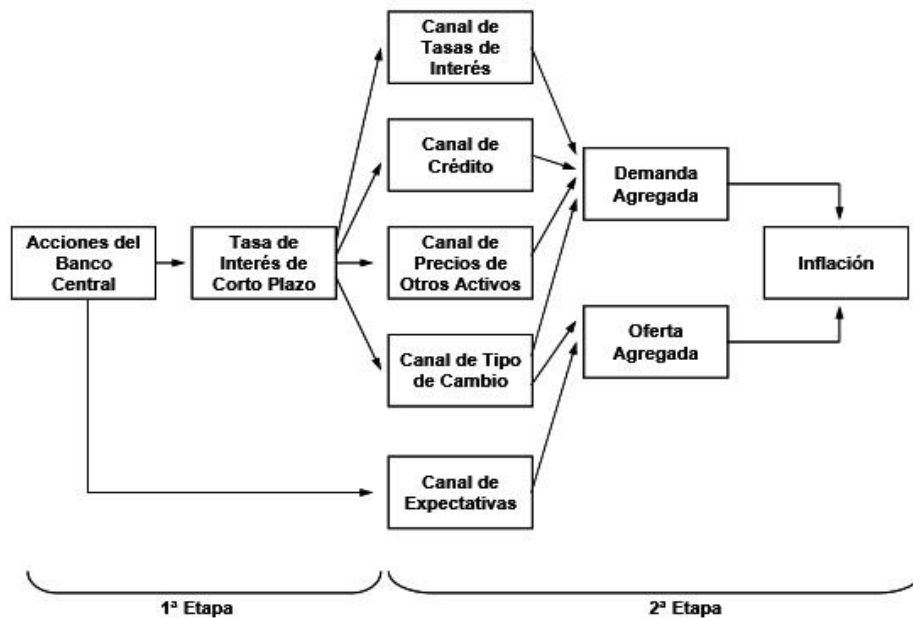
Acciones del Banco Central

Tasa de Interés de Corto Plazo

Canal de Tasas de Interés

Canal de Crédito

Canal de Precios de Otros Activos

Canal de Tipo de Cambio

Canal de Expectativas

Demanda Agregada

Oferta Agregada

Inflación

1ª Etapa

2ª Etapa